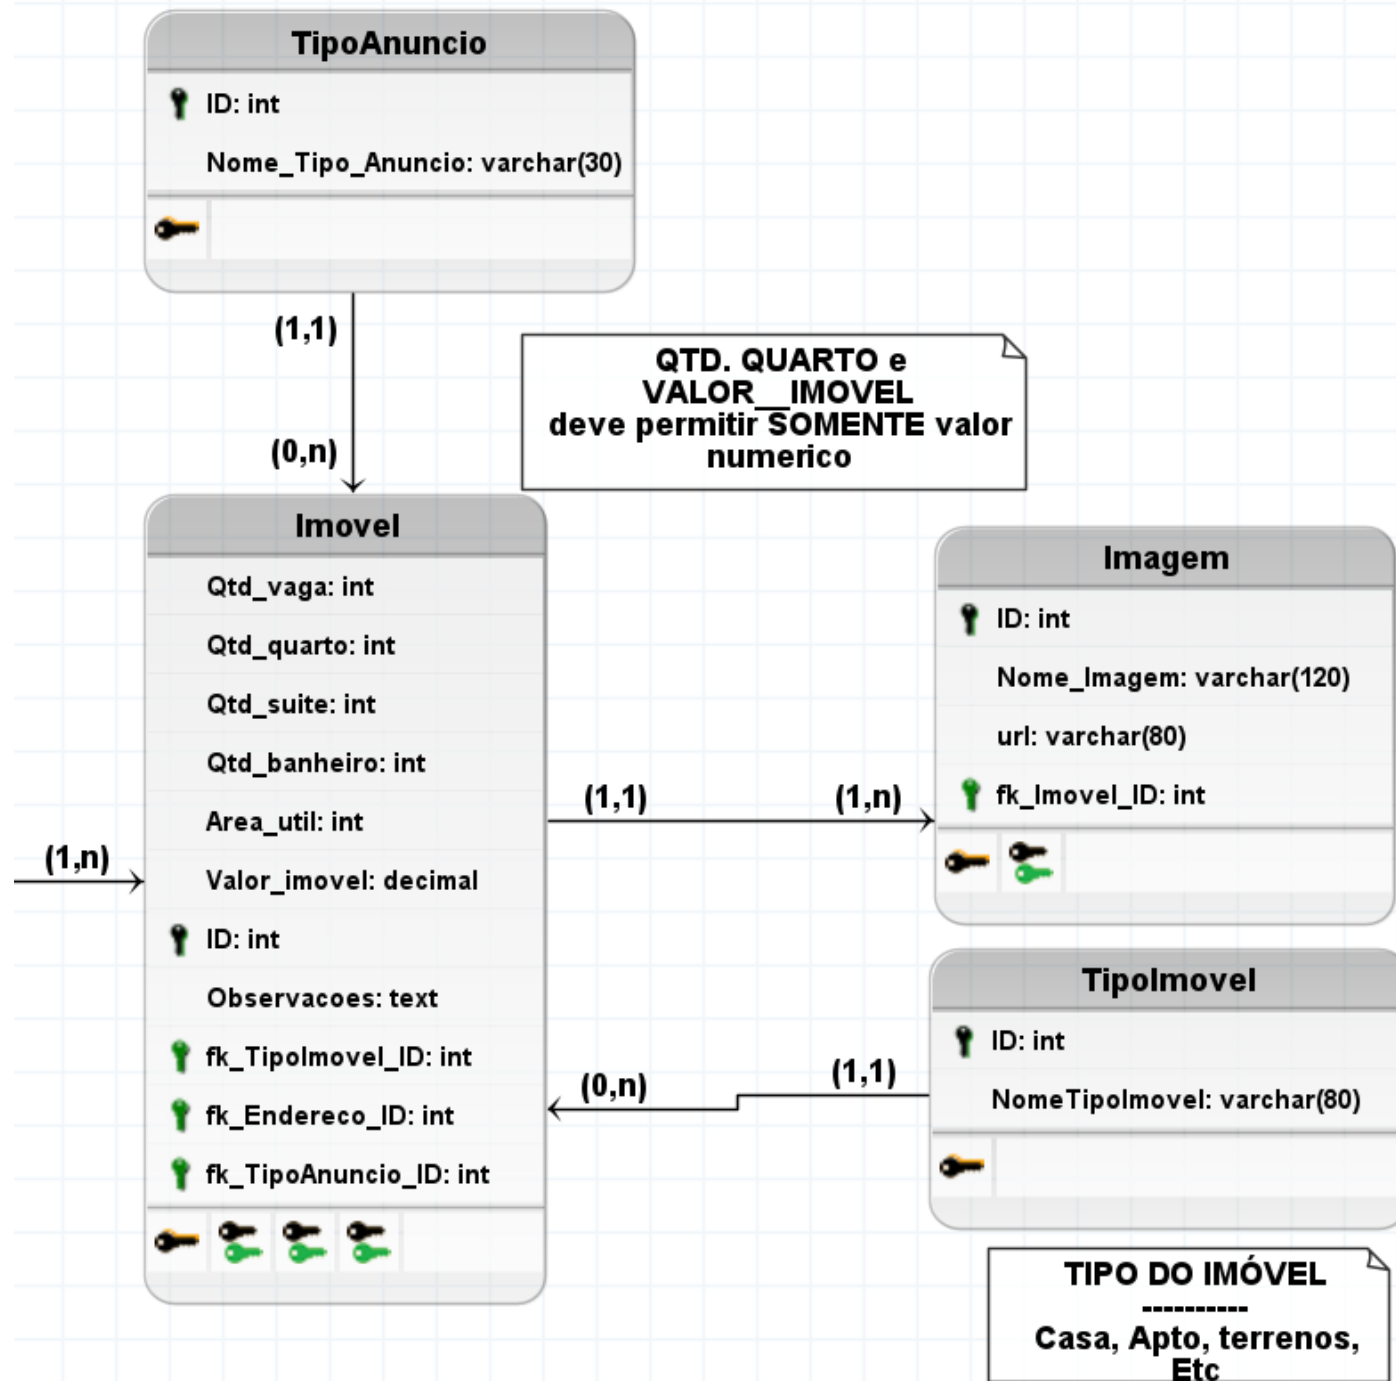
TipoAnuncio

ID: int

Nome_Tipo_Anuncio: varchar(30)

(1,1)

(0,n)

QTD. QUARTO e VALOR__IMOVEL deve permitir SOMENTE valor numerico

Imovel

Qtd_vaga: int

Qtd_quarto: int

Qtd_suite: int

Qtd_banheiro: int

Area_util: int

Valor_imovel: decimal

ID: int

Observacoes: text

fk_TipoImovel_ID: int

fk_Endereco_ID: int

fk_TipoAnuncio_ID: int

(1,n)

(1,1)

(1,n)

Imagem

ID: int

Nome_Imagem: varchar(120)

url: varchar(80)

fk_Imovel_ID: int

(0,n)

(1,1)

TipoImovel

ID: int

NomeTipoImovel: varchar(80)

TIPO DO IMÓVEL
----------
Casa, Apto, terrenos, Etc